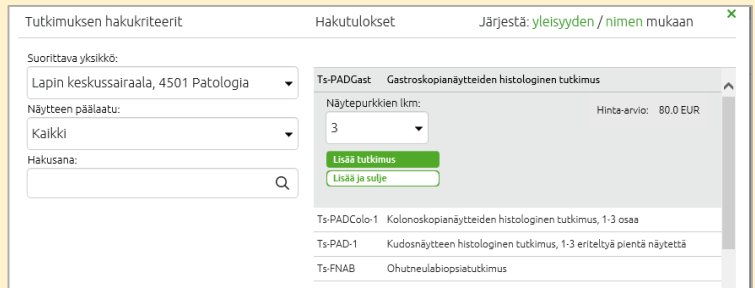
Tutkimuksen hakukriteerit

Hakutulokset

Järjestä: yleisyyden / nimen mukaan

×

Suorittava yksikkö:

Lapin keskussairaala, 4501 Patologia

Näytteen päälaatu:

Kaikki

Hakusana:

Ts-PADGast Gastroskopianäytteiden histologinen tutkimus

Näytepurkkien lkm:

3

Hinta-arvio: 80.0 EUR

Lisää tutkimus

Lisää ja sulje

Ts-PADColo-1 Kolonoskopianäytteiden histologinen tutkimus, 1-3 osaa

Ts-PAD-1 Kudosnäytteen histologinen tutkimus, 1-3 eriteltyä pientä näytettä

Ts-FNAB Ohutneulabiopsiatutkimus